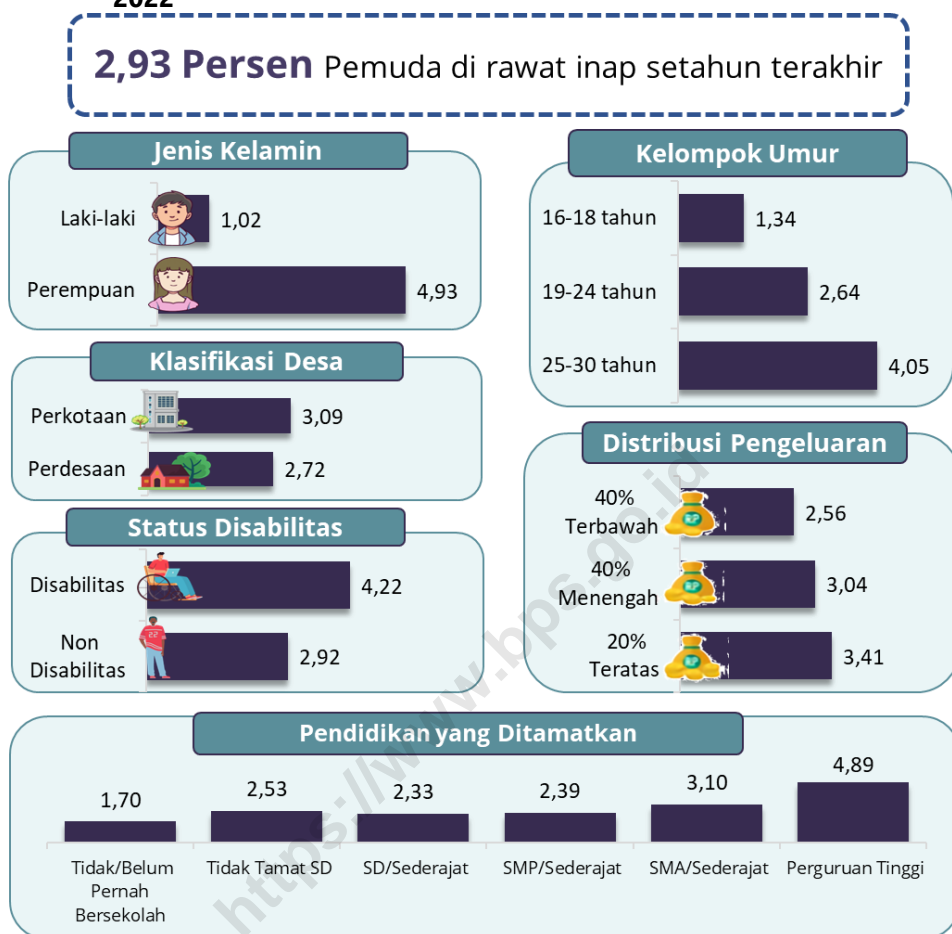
2022

2,93 Persen Pemuda di rawat inap setahun terakhir

Jenis Kelamin

Laki-laki 1,02

Perempuan 4,93

Kelompok Umur

16-18 tahun 1,34

19-24 tahun 2,64

25-30 tahun 4,05

Klasifikasi Desa

Perkotaan 3,09

Perdesaan 2,72

Distribusi Pengeluaran

40% Terbawah 2,56

40% Menengah 3,04

20% Teratas 3,41

Status Disabilitas

Disabilitas 4,22

Non Disabilitas 2,92

Pendidikan yang Ditamatkan

| Tidak/Belum Pernah Bersekolah | Tidak Tamat SD | SD/Sederajat | SMP/Sederajat | SMA/Sederajat | Perguruan Tinggi |
|---|---|---|---|---|---|
| 1,70 | 2,53 | 2,33 | 2,39 | 3,10 | 4,89 |

https://www.bps.go.id